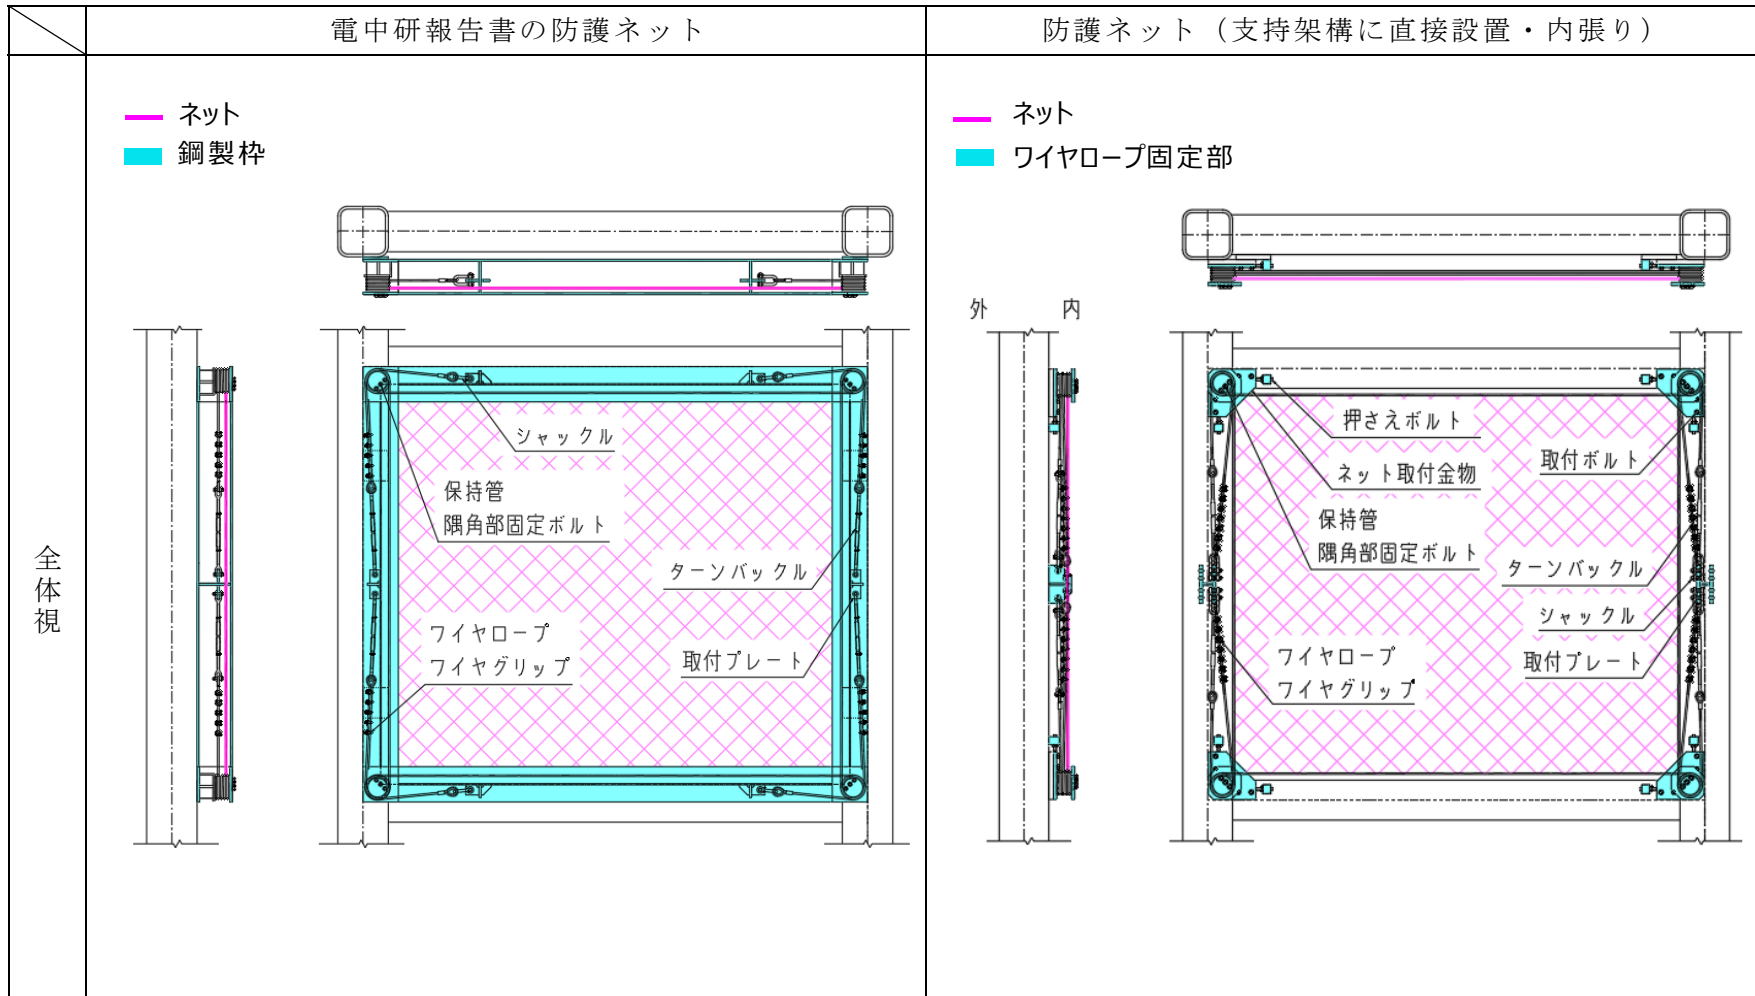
| | 電中研報告書の防護ネット | 防護ネット（支持架構に直接設置・内張り） |
|---|---|---|
| 全体視 | ネット<br>鋼製枠<br>シャックル<br>保持管<br>隅角部固定ボルト<br>ターンバックル<br>ワイヤロープ<br>ワイヤグリップ<br>取付プレート | ネット<br>ワイヤロープ固定部<br>外 内<br>押さえボルト<br>取付ボルト<br>ネット取付金物<br>保持管<br>隅角部固定ボルト<br>ターンバックル<br>シャックル<br>ワイヤロープ<br>ワイヤグリップ<br>取付プレート |